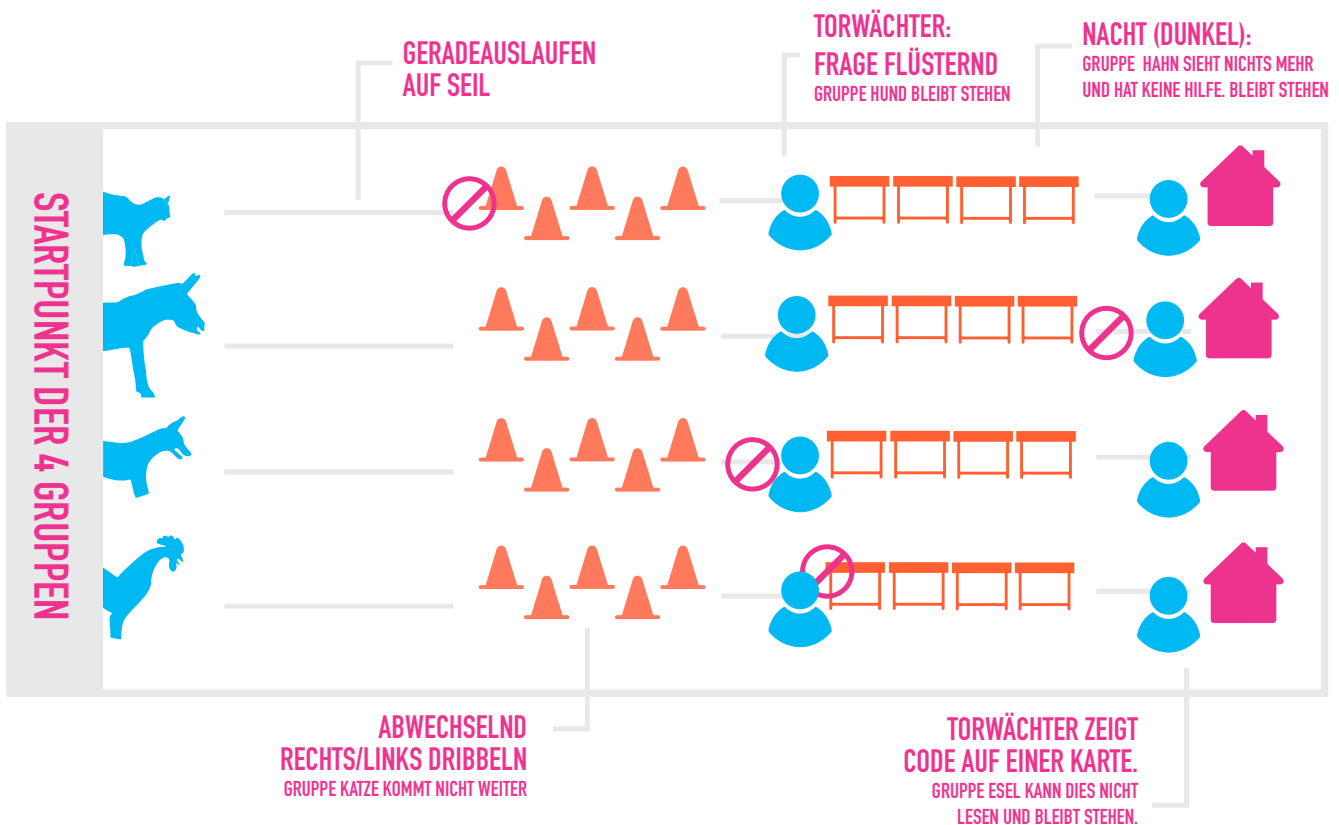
GERADEAUSLAUFEN
AUF SEIL

TORWÄCHTER:
FRAGE FLÜSTERND
GRUPPE HUND BLEIBT STEHEN

NACHT (DUNKEL):
GRUPPE HAHN SIEHT NICHTS MEHR
UND HAT KEINE HILFE. BLEIBT STEHEN

STARTPUNKT DER 4 GRUPPEN

ABWECHSELND
RECHTS/LINKS DRIBBELN
GRUPPE KATZE KOMMT NICHT WEITER

TORWÄCHTER ZEIGT
CODE AUF EINER KARTE.
GRUPPE ESEL KANN DIES NICHT
LESEN UND BLEIBT STEHEN.